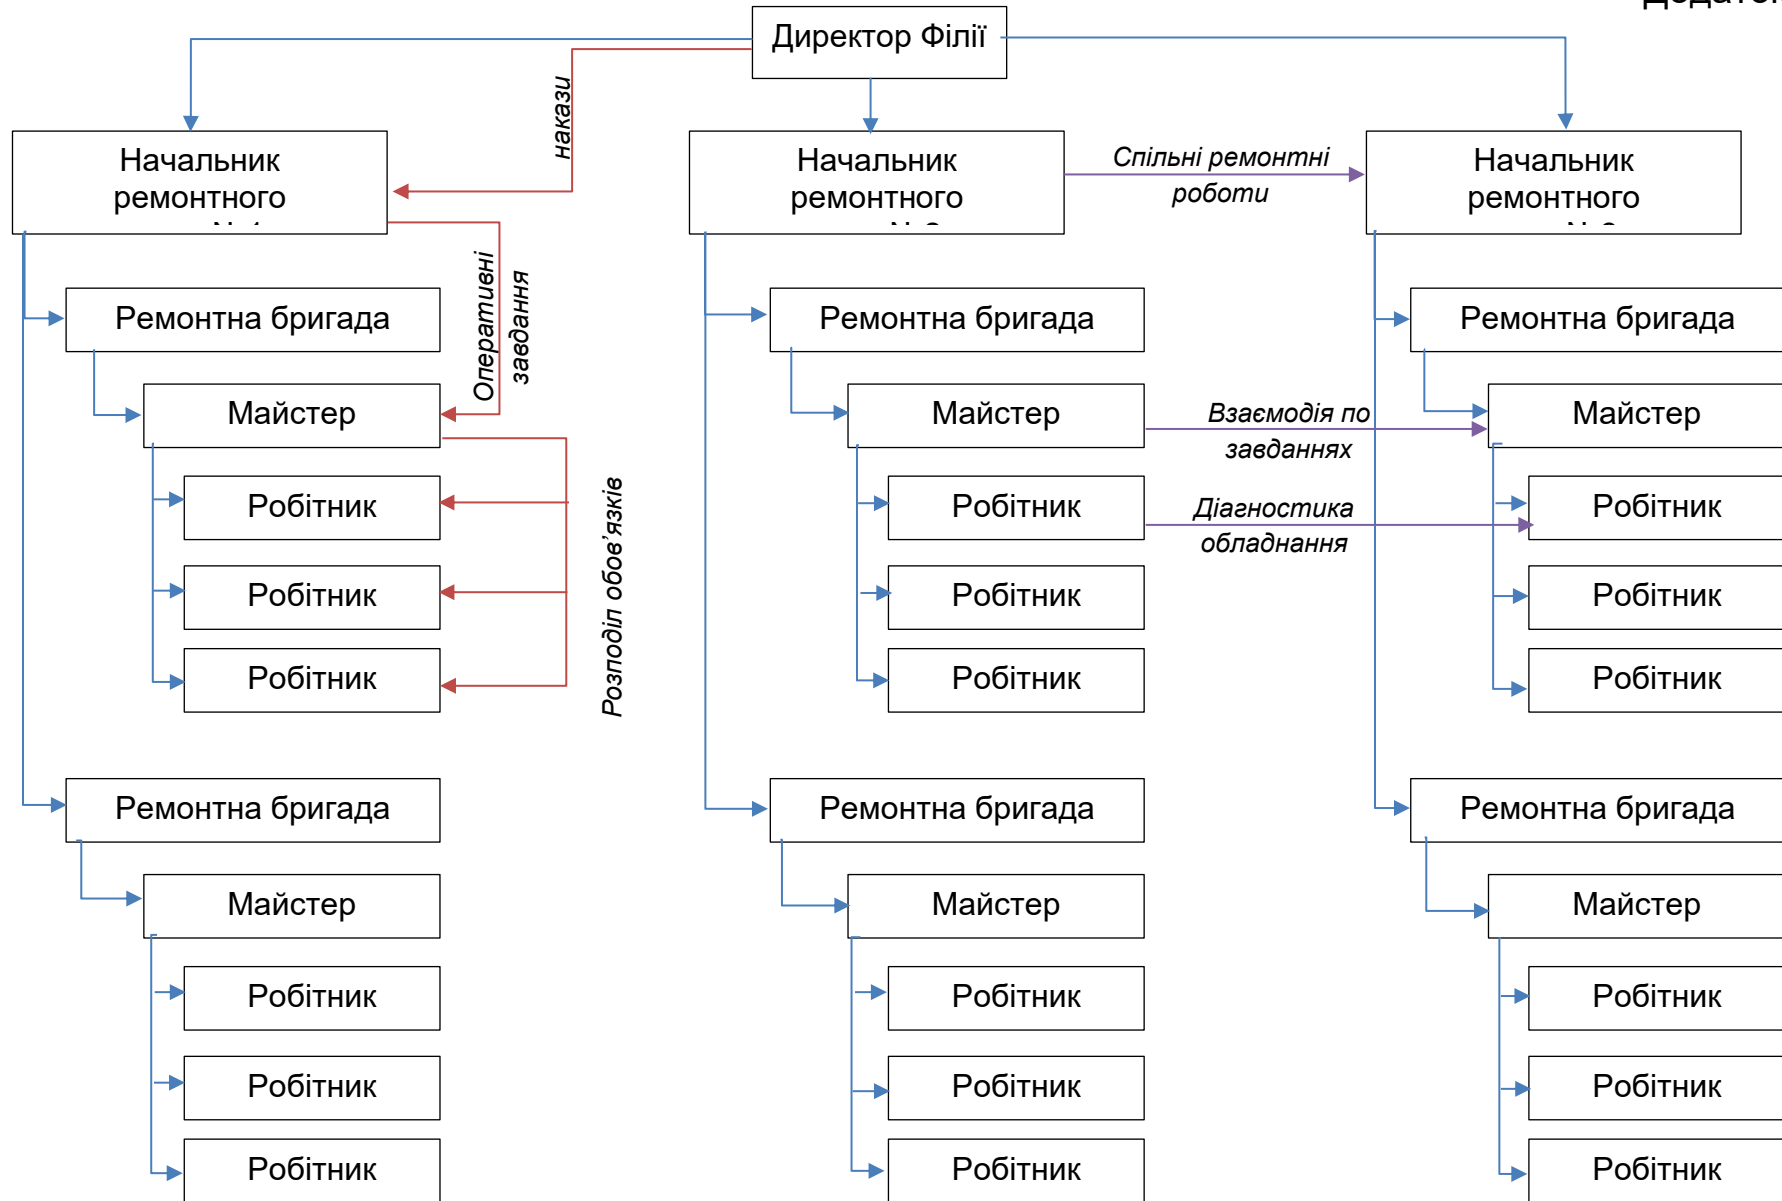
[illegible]

Директор Філії

накази

Начальник ремонтного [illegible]

Начальник ремонтного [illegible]

Спільні ремонтні роботи

Начальник ремонтного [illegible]

Оперативні завдання

Ремонтна бригада

Майстер

Робітник

Робітник

Робітник

Розподіл обов'язків

Ремонтна бригада

Майстер

Взаємодія по завданнях

Робітник

Діагностика обладнання

Робітник

Робітник

Ремонтна бригада

Майстер

Робітник

Робітник

Робітник

Ремонтна бригада

Майстер

Робітник

Робітник

Робітник

Ремонтна бригада

Майстер

Робітник

Робітник

Робітник

Ремонтна бригада

Майстер

Робітник

Робітник

Робітник